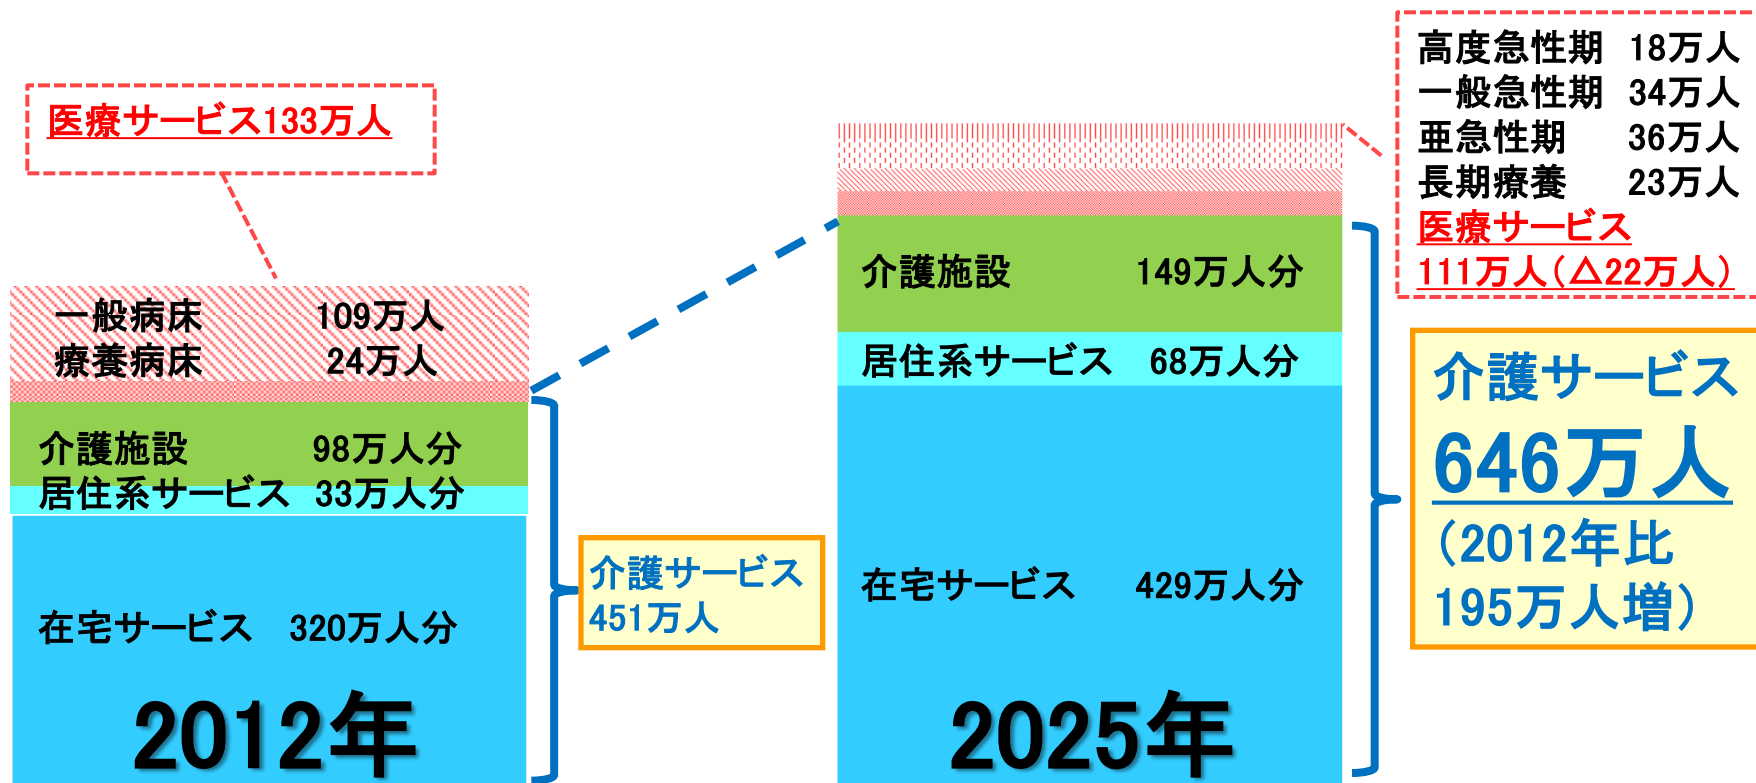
医療サービス133万人

一般病床　109万人
療養病床　24万人

介護施設　98万人分
居住系サービス　33万人分

在宅サービス　320万人分

2012年

介護サービス
451万人

高度急性期　18万人
一般急性期　34万人
亜急性期　36万人
長期療養　23万人
医療サービス
111万人（△22万人）

介護施設　149万人分

居住系サービス　68万人分

在宅サービス　429万人分

2025年

介護サービス
646万人
（2012年比
195万人増）